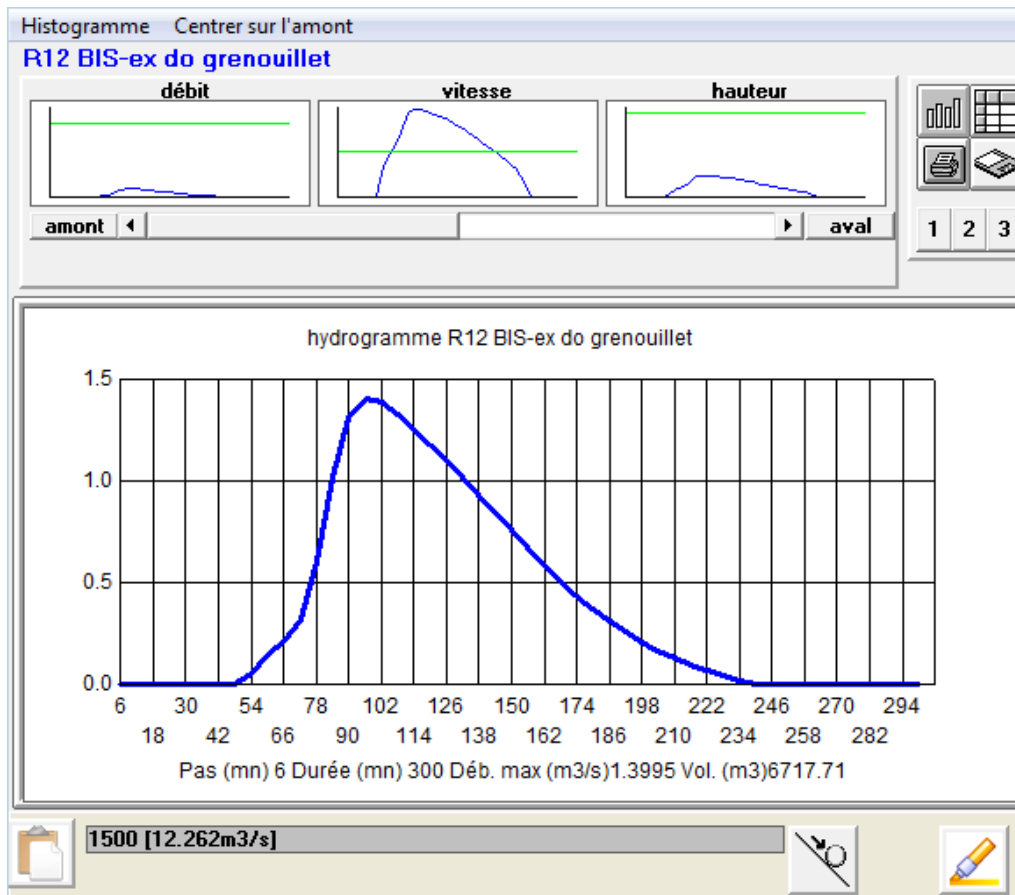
Histogramme Centrer sur l'amont

R12 BIS-ex do grenouillet

débit

vitesse

hauteur

amont

aval

1 2 3

hydrogramme R12 BIS-ex do grenouillet

1.5
1.0
0.5
0.0

6 30 54 78 102 126 150 174 198 222 246 270 294
18 42 66 90 114 138 162 186 210 234 258 282

Pas (mn) 6 Durée (mn) 300 Déb. max (m3/s)1.3995 Vol. (m3)6717.71

1500 [12.262m3/s]